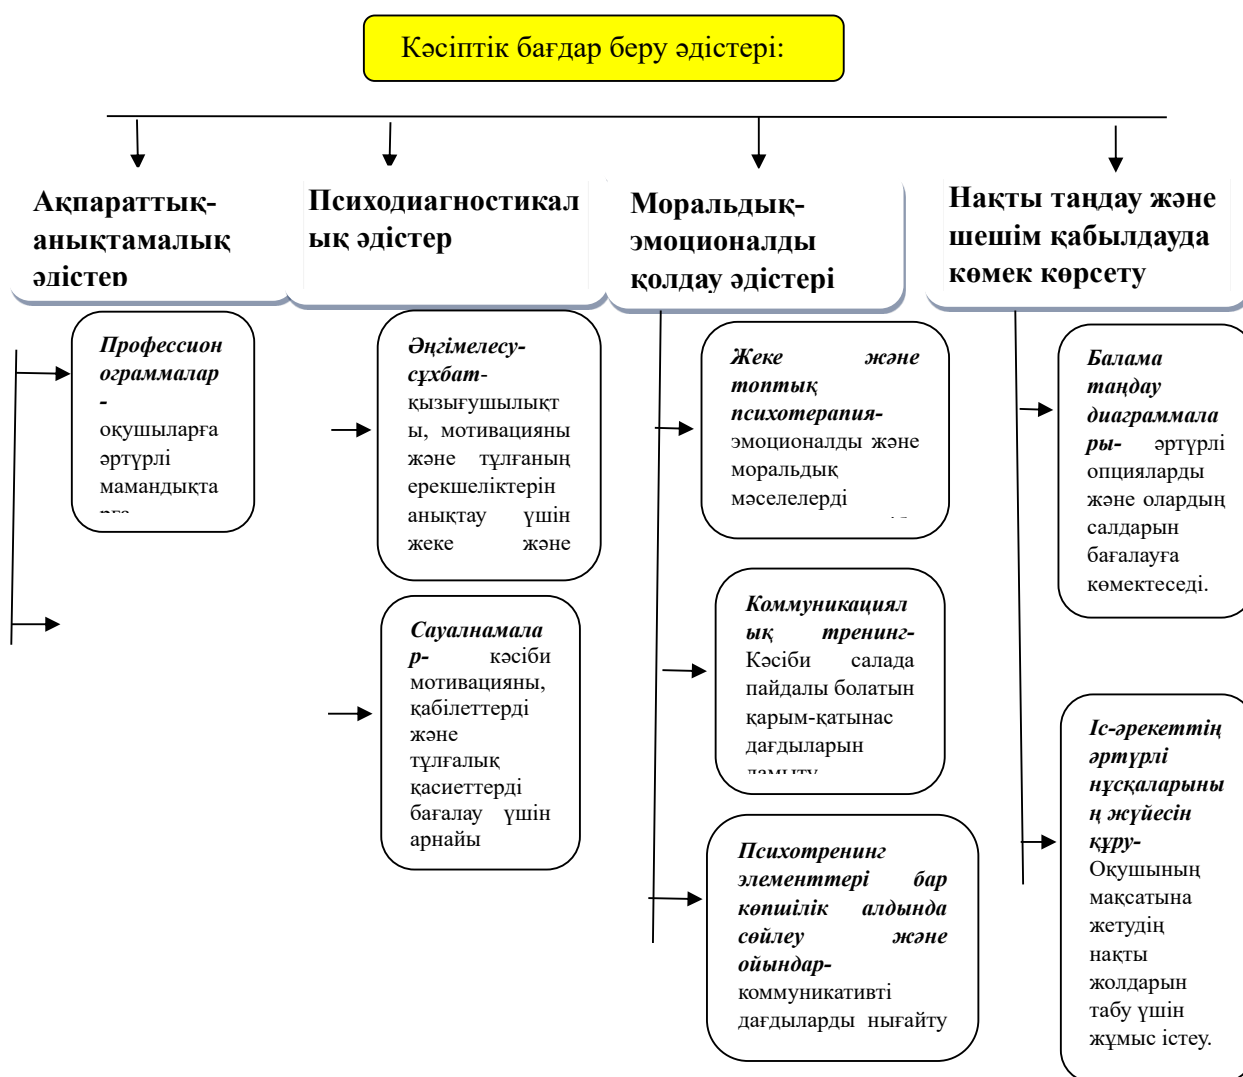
Кәсіптік бағдар беру әдістері:

Ақпараттық-анықтамалық әдістер

Психодиагностикалық әдістер

Моральдық-эмоционалды қолдау әдістері

Нақты таңдау және шешім қабылдауда көмек көрсету

Профессионограммалар - оқушыларға әртүрлі мамандықта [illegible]

Әңгімелесу-сұхбат- қызығушылықты, мотивацияны және тұлғаның ерекшеліктерін анықтау үшін жеке және

Сауалнамалар- кәсіби мотивацияны, қабілеттерді және тұлғалық қасиеттерді бағалау үшін арнайы

Жеке және топтық психотерапия- эмоционалды және моральдық мәселелерді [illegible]

Коммуникациялық тренинг- Кәсіби салада пайдалы болатын қарым-қатынас дағдыларын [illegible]

Психотренинг элементтері бар көпшілік алдында сөйлеу және ойындар- коммуникативті дағдыларды нығайту

Балама таңдау диаграммалары- әртүрлі опцияларды және олардың салдарын бағалауға көмектеседі.

Іс-әрекеттің әртүрлі нұсқаларының жүйесін құру- Оқушының мақсатына жетудің нақты жолдарын табу үшін жұмыс істеу.